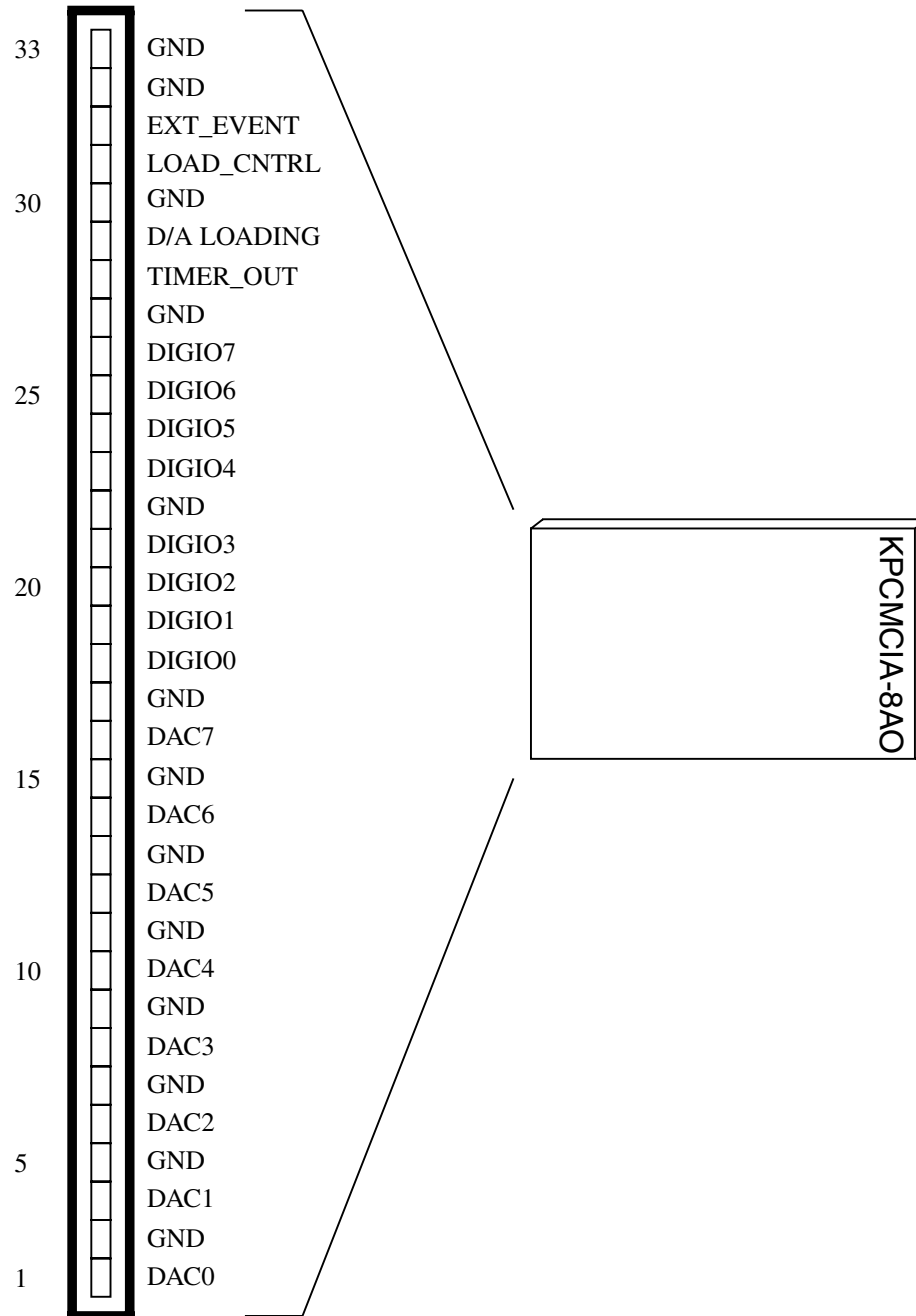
33 GND
GND
EXT_EVENT
LOAD_CNTRL
30 GND
D/A LOADING
TIMER_OUT
GND
DIGIO7
25 DIGIO6
DIGIO5
DIGIO4
GND
DIGIO3
20 DIGIO2
DIGIO1
DIGIO0
GND
DAC7
15 GND
DAC6
GND
DAC5
GND
10 DAC4
GND
DAC3
GND
DAC2
5 GND
DAC1
GND
1 DAC0

KPCMCIA-8AO